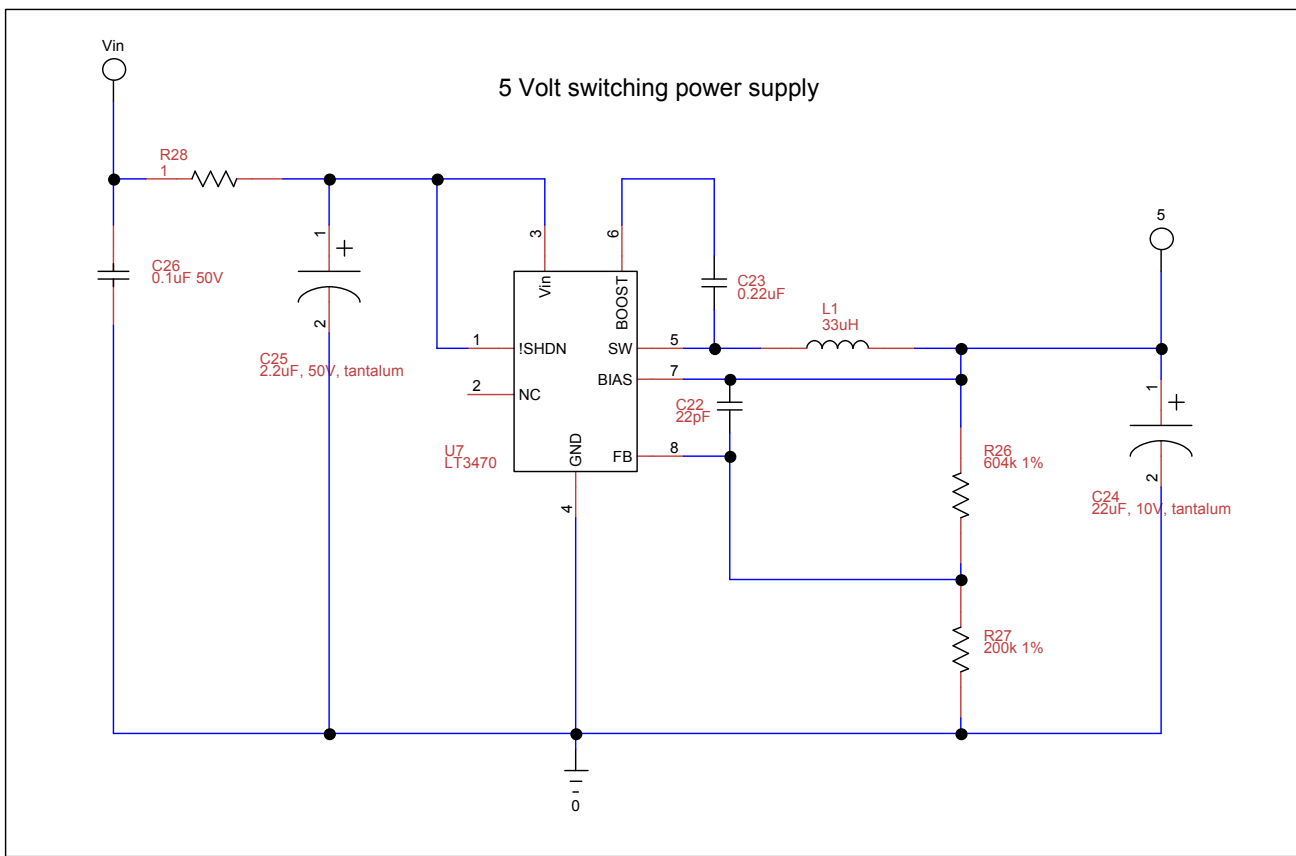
Vin

5 Volt switching power supply

R28
1

1
+
2

C26
0.1uF 50V

C25
2.2uF, 50V, tantalum

3
Vin

6
BOOST

C23
0.22uF

L1
33uH

5

1 !SHDN
2 NC

SW 5
BIAS 7
FB 8

GND
4

U7
LT3470

C22
22pF

R26
604k 1%

R27
200k 1%

1
+
2

C24
22uF, 10V, tantalum

0